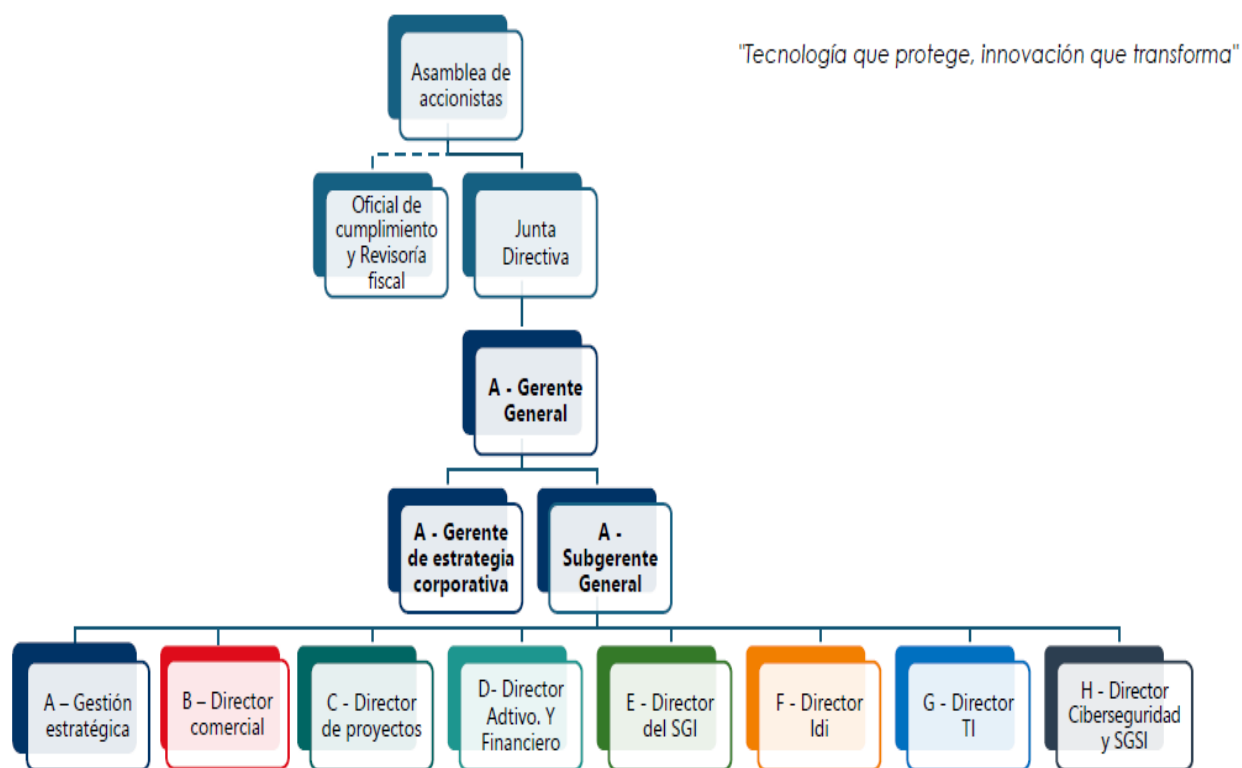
"Tecnología que protege, innovación que transforma"

Asamblea de accionistas

Oficial de cumplimiento y Revisoría fiscal

Junta Directiva

A - Gerente General

A - Gerente de estrategia corporativa

A - Subgerente General

A – Gestión estratégica

B – Director comercial

C - Director de proyectos

D- Director Adtivo. Y Financiero

E - Director del SGI

F - Director Idi

G - Director TI

H - Director Ciberseguridad y SGSI